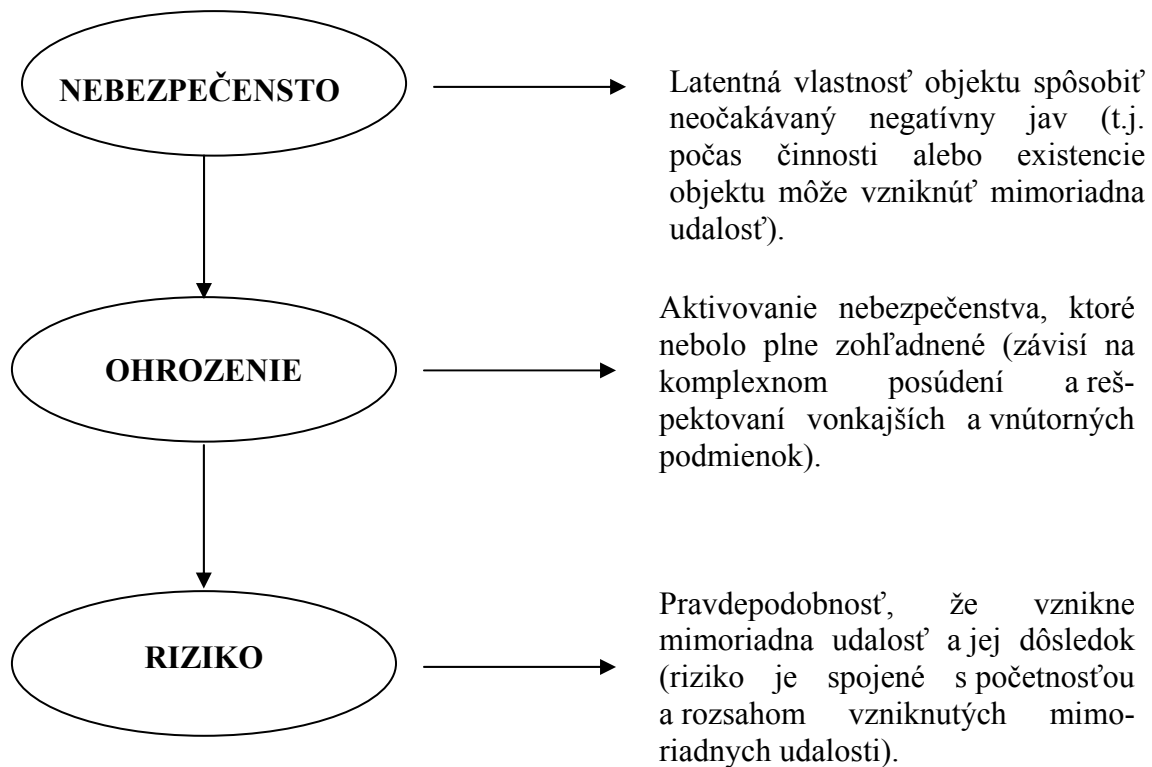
NEBEZPEČENSTO

Latentná vlastnosť objektu spôsobiť neočakávaný negatívny jav (t.j. počas činnosti alebo existencie objektu môže vzniknúť mimoriadna udalosť).

OHROZENIE

Aktivovanie nebezpečenstva, ktoré nebolo plne zohľadnené (závisí na komplexnom posúdení a rešpektovaní vonkajších a vnútorných podmienok).

RIZIKO

Pravdepodobnosť, že vznikne mimoriadna udalosť a jej dôsledok (riziko je spojené s početnosťou a rozsahom vzniknutých mimoriadnych udalosti).